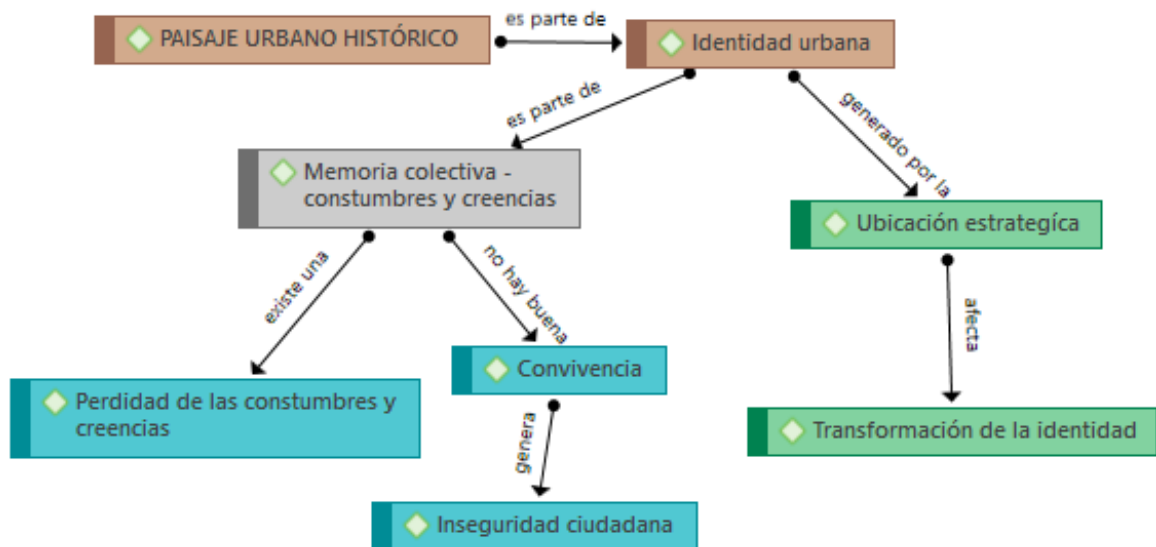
PAISAJE URBANO HISTÓRICO

es parte de

Identidad urbana

es parte de

generado por la

Memoria colectiva - constumbres y creencias

Ubicación estrategíca

existe una

no hay buena

afecta

Convivencia

Perdidad de las constumbres y creencias

Transformación de la identidad

genera

Inseguridad ciudadana